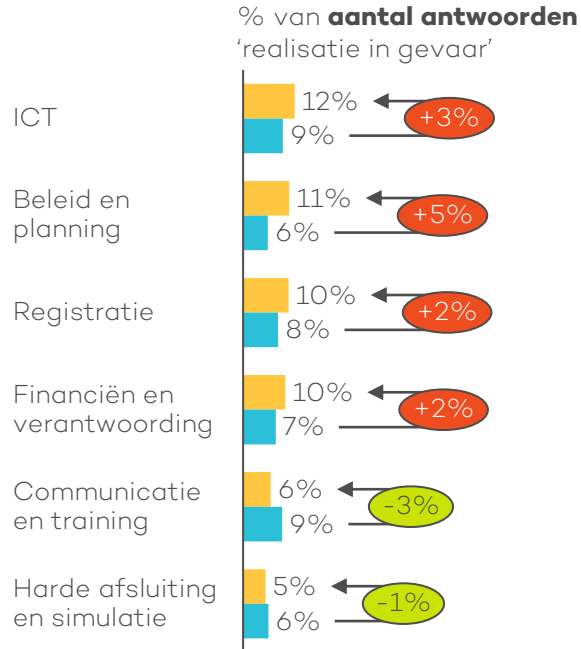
% van **aantal antwoorden** 'realisatie in gevaar'

ICT
12%
+3%
9%

Beleid en planning
11%
+5%
6%

Registratie
10%
+2%
8%

Financiën en verantwoording
10%
+2%
7%

Communicatie en training
6%
-3%
9%

Harde afsluiting en simulatie
5%
-1%
6%